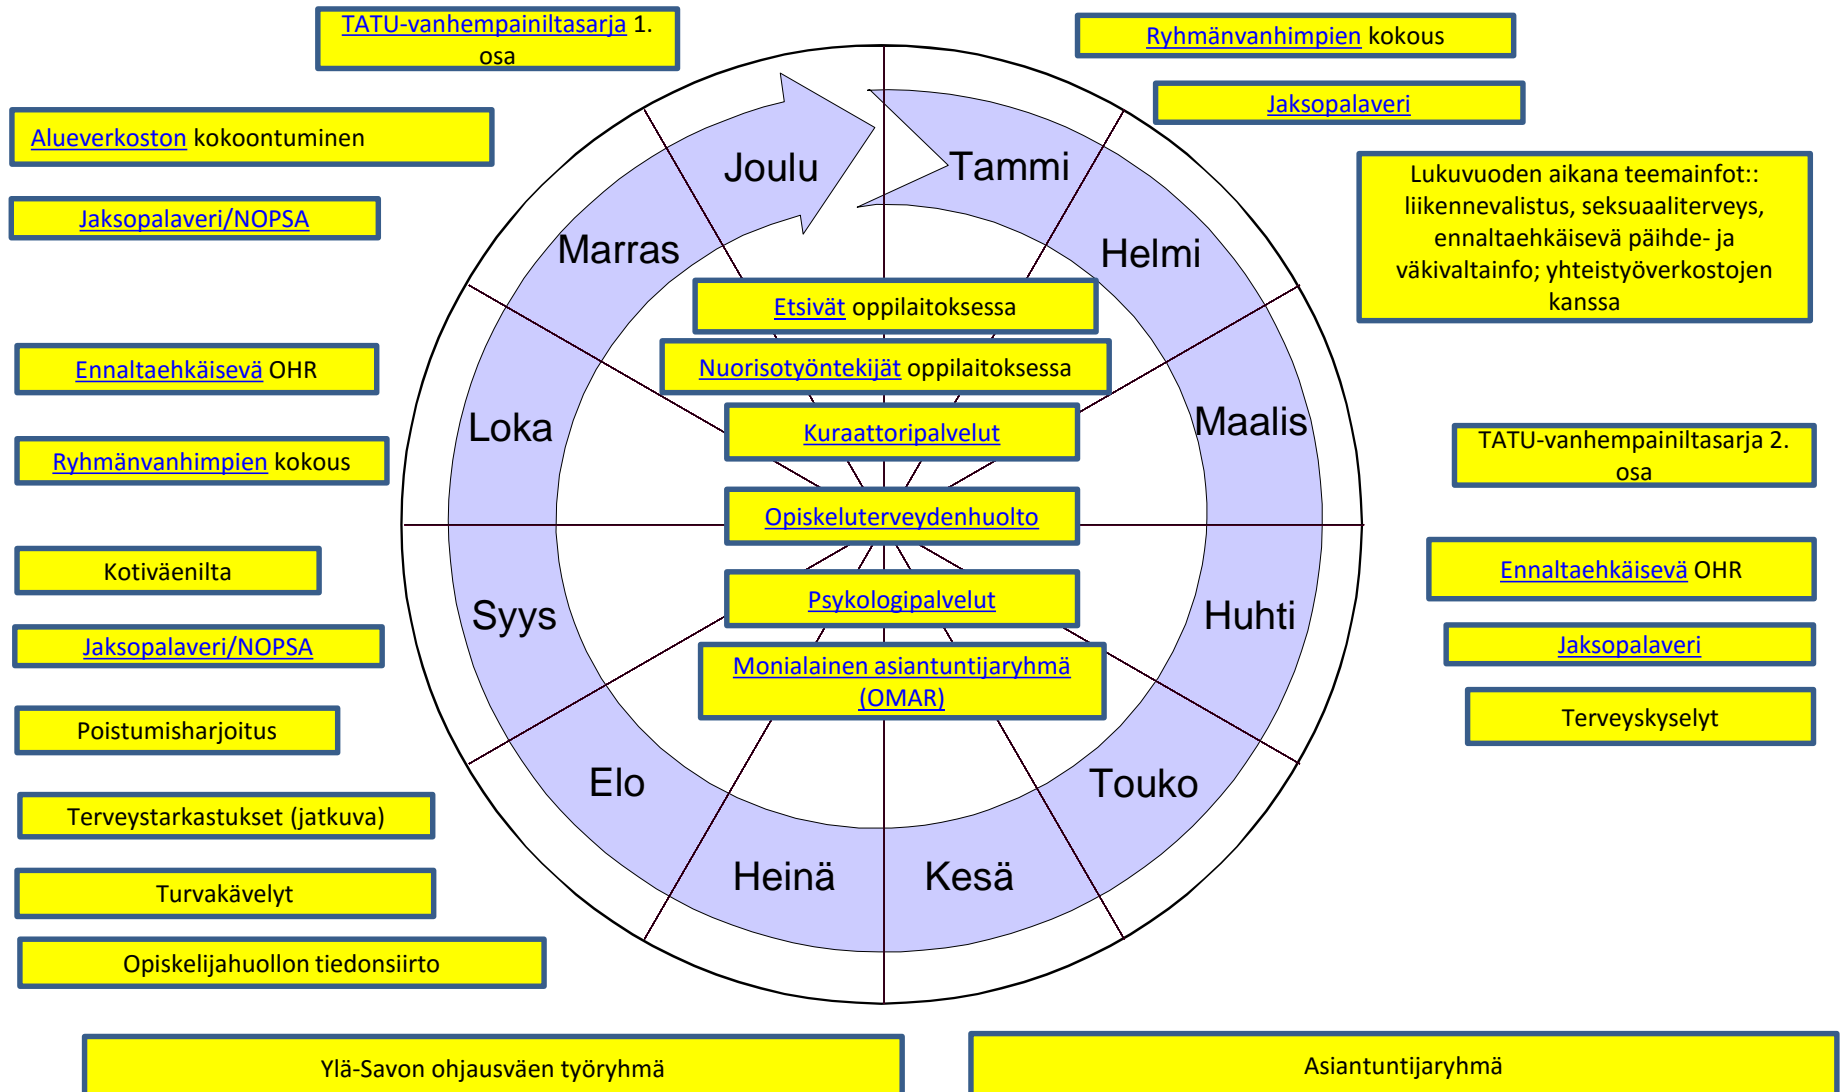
TATU-vanhempainiltasarja 1. osa

Ryhmänvanhimpien kokous

Jaksopalaveri

Alueverkoston kokoontuminen

Jaksopalaveri/NOPSA

Lukuvuoden aikana teemainfot:: liikennevalistus, seksuaaliterveys, ennaltaehkäisevä päihde- ja väkivaltainfo; yhteistyöverkostojen kanssa

Ennaltaehkäisevä OHR

Ryhmänvanhimpien kokous

TATU-vanhempainiltasarja 2. osa

Kotiväenilta

Ennaltaehkäisevä OHR

Jaksopalaveri/NOPSA

Jaksopalaveri

Terveyskyselyt

Poistumisharjoitus

Terveystarkastukset (jatkuva)

Turvakävelyt

Opiskelijahuollon tiedonsiirto

Joulu

Tammi

Marras

Helmi

Loka

Maalis

Syys

Huhti

Elo

Touko

Heinä

Kesä

Etsivät oppilaitoksessa

Nuorisotyöntekijät oppilaitoksessa

Kuraattoripalvelut

Opiskeluterveydenhuolto

Psykologipalvelut

Monialainen asiantuntijaryhmä (OMAR)

Ylä-Savon ohjausväen työryhmä

Asiantuntijaryhmä